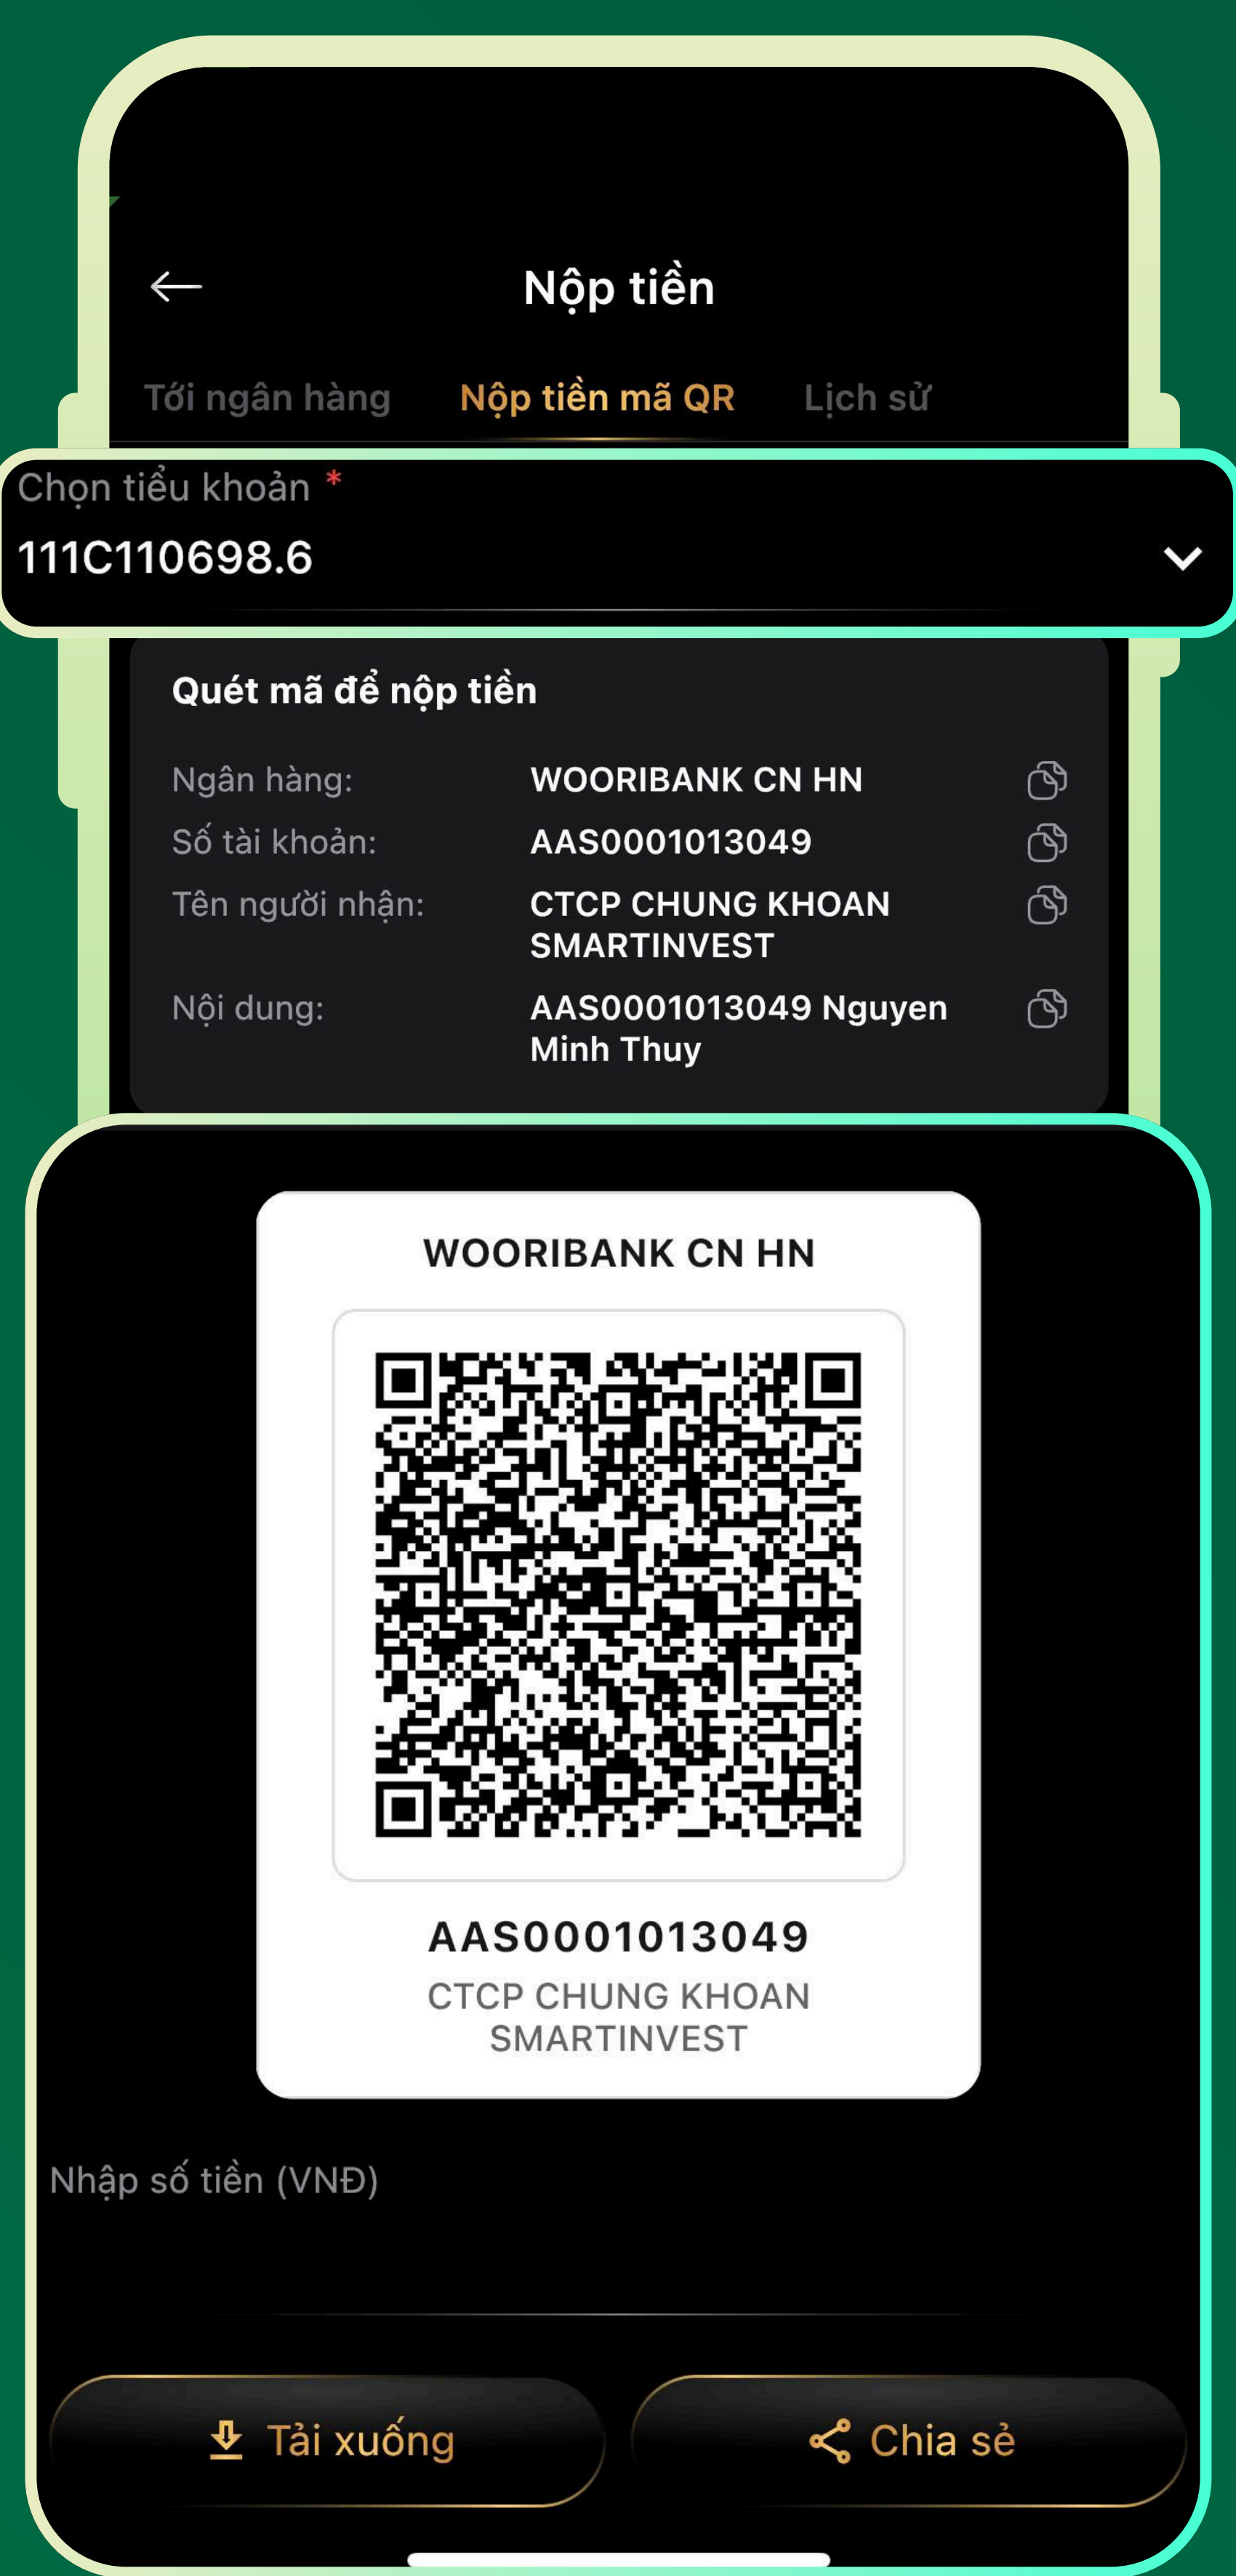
Nộp tiền

Tới ngân hàng
Nộp tiền mã QR
Lịch sử

Chọn tiểu khoản *
111C110698.6

Quét mã để nộp tiền

Ngân hàng: WOORIBANK CN HN
Số tài khoản: AAS0001013049
Tên người nhận: CTCP CHUNG KHOAN SMARTINVEST
Nội dung: AAS0001013049 Nguyen Minh Thuy

WOORIBANK CN HN

AAS0001013049
CTCP CHUNG KHOAN SMARTINVEST

Nhập số tiền (VNĐ)

Tải xuống
Chia sẻ